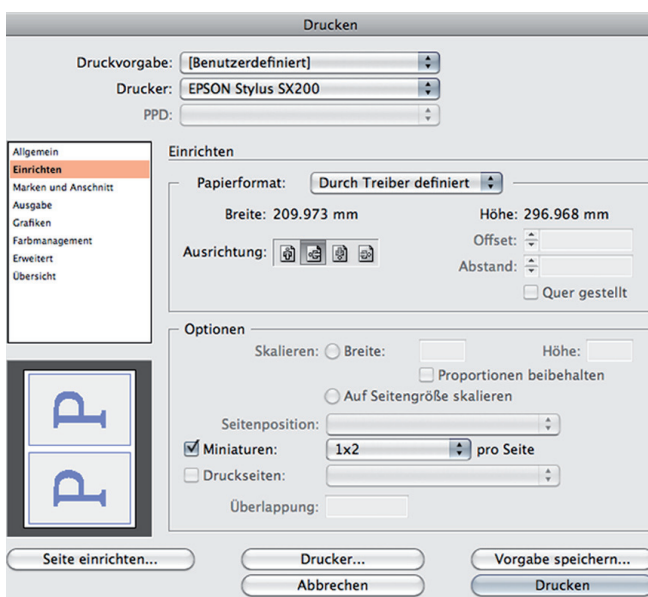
Drucken

Druckvorgabe: [Benutzerdefiniert]
Drucker: EPSON Stylus SX200
PPD:

Allgemein
Einrichten
Marken und Anschnitt
Ausgabe
Grafiken
Farbmanagement
Erweitert
Übersicht

Einrichten

Papierformat: Durch Treiber definiert

Breite: 209.973 mm
Höhe: 296.968 mm

Ausrichtung:
Offset:
Abstand:
Quer gestellt

Optionen

Skalieren: Breite:
Höhe:
Proportionen beibehalten
Auf Seitengröße skalieren

Seitenposition:
Miniaturen: 1x2 pro Seite
Druckseiten:
Überlappung:

Seite einrichten...
Drucker...
Vorgabe speichern...
Abbrechen
Drucken